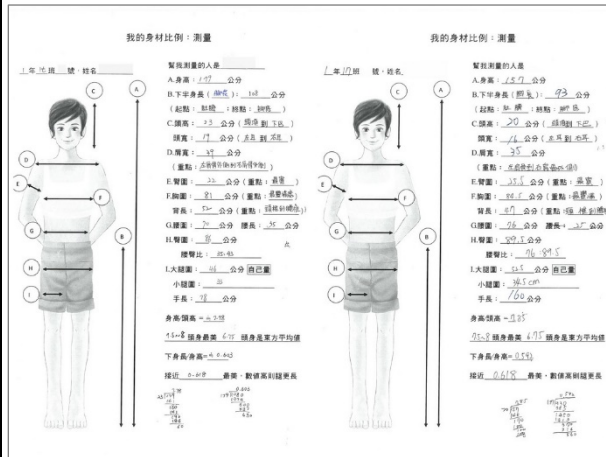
我的身材比例：測量

1 年 11 班 號，姓名

A B C D E F G H I

幫我測量的人是

A.身高：147 公分

B.下半身長（腳長）：108 公分

（起點：肚臍 ；終點：腳底 ）

C.頸高：23 公分（頭頂到下巴）

頭寬：19 公分（左耳到右耳）

D.肩寬：39 公分

（重點：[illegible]）

E.臂圍：22 公分（重點：最寬）

F.胸圍：81 公分（重點：最寬處）

背長：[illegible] 公分（重點：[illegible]）

G.腰圍：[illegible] 公分 腰長：35 公分

H.臀圍：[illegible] 公分

腰臀比：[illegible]

I.大腿圍：46 公分 自己量

小腿圍：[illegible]

手長：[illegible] 公分

身高/頭高 = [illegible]

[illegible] 頭身最美 6.75 頭身是東方平均值

下身長/身高 = 0.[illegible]

接近 0.618 最美，數值高則腿更長

我的身材比例：測量

1 年 17 班 號，姓名

A B C D E F G H I

幫我測量的人是

A.身高：157 公分

B.下半身長（腳長）：93 公分

（起點：肚臍 ；終點：腳底 ）

C.頸高：20 公分（頭頂到下巴）

頭寬：16 公分（左耳到右耳）

D.肩寬：35 公分

（重點：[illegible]）

E.臂圍：25.5 公分（重點：最寬）

F.胸圍：80.5 公分（重點：最寬處）

背長：67 公分（重點：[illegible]）

G.腰圍：76 公分 腰長：25 公分

H.臀圍：89.5 公分

腰臀比：76:89.5

I.大腿圍：52.5 公分 自己量

小腿圍：38.5 cm

手長：160 公分

身高/頭高 = 7.85

7.5~8 頭身最美 6.75 頭身是東方平均值

下身長/身高 = 0.59

接近 0.618 最美，數值高則腿更長